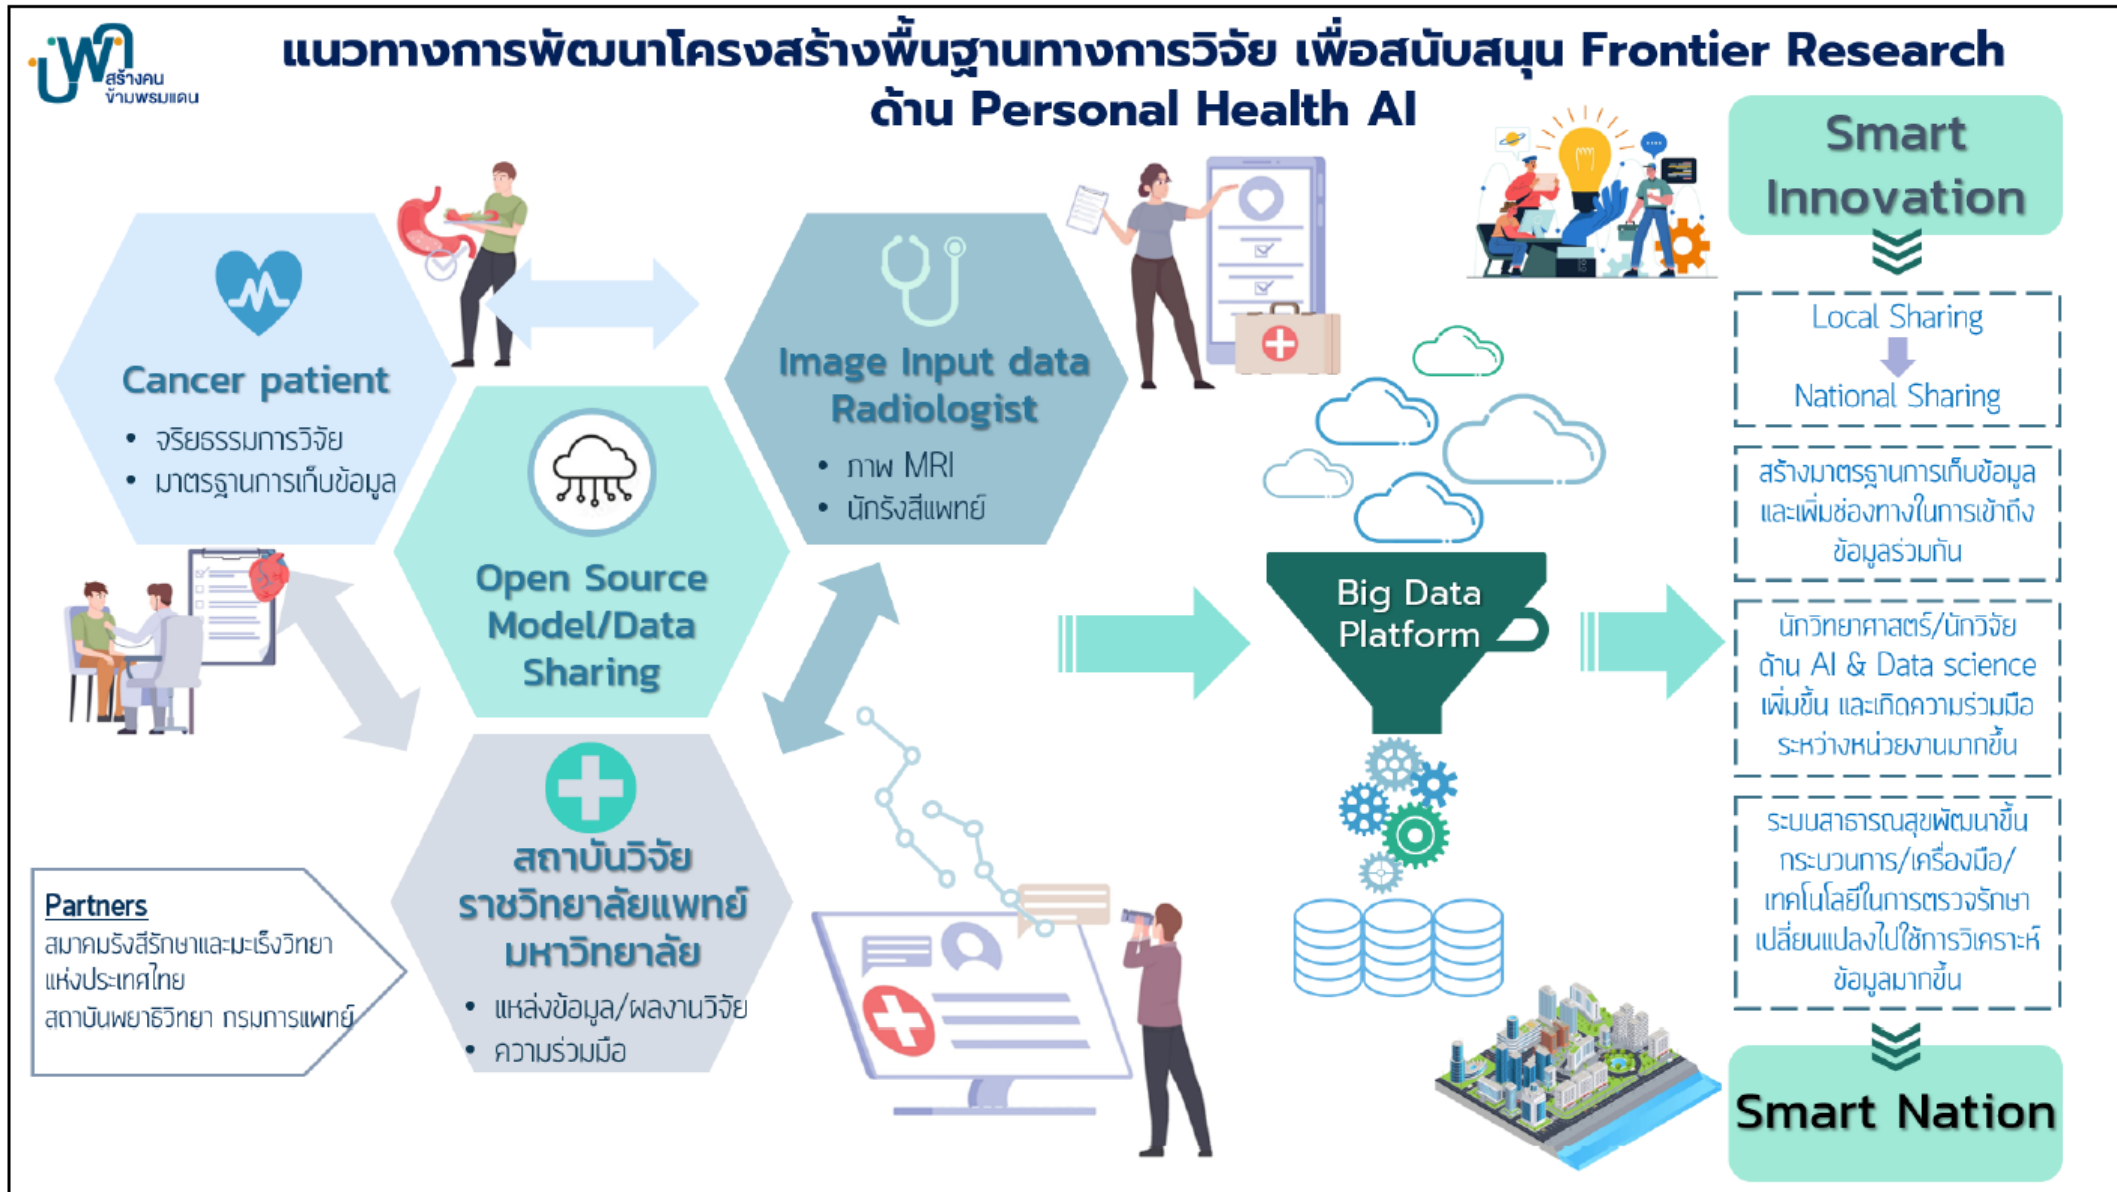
แพทย์ สร้างคน ข้ามพรมแดน

แนวทางการพัฒนาโครงสร้างพื้นฐานทางการวิจัย เพื่อสนับสนุน Frontier Research ด้าน Personal Health AI

Cancer patient
• จริยธรรมการวิจัย
• มาตรฐานการเก็บข้อมูล

Image Input data Radiologist
• ภาพ MRI
• นักรังสีแพทย์

Open Source Model/Data Sharing

สถาบันวิจัย ราชวิทยาลัยแพทย์ มหาวิทยาลัย
• แหล่งข้อมูล/ผลงานวิจัย
• ความร่วมมือ

Partners
สมาคมรังสีรักษาและมะเร็งวิทยาแห่งประเทศไทย
สถาบันพยาธิวิทยา กรมการแพทย์

Big Data Platform

Smart Innovation

Local Sharing
National Sharing

สร้างมาตรฐานการเก็บข้อมูลและเพิ่มช่องทางในการเข้าถึงข้อมูลร่วมกัน

นักวิทยาศาสตร์/นักวิจัย ด้าน AI & Data science เพิ่มขึ้น และเกิดความร่วมมือระหว่างหน่วยงานมากขึ้น

ระบบสาธารณสุขพัฒนาขึ้น กระบวนการ/เครื่องมือ/เทคโนโลยีในการตรวจรักษา เปลี่ยนแปลงไปใช้การวิเคราะห์ข้อมูลมากขึ้น

Smart Nation